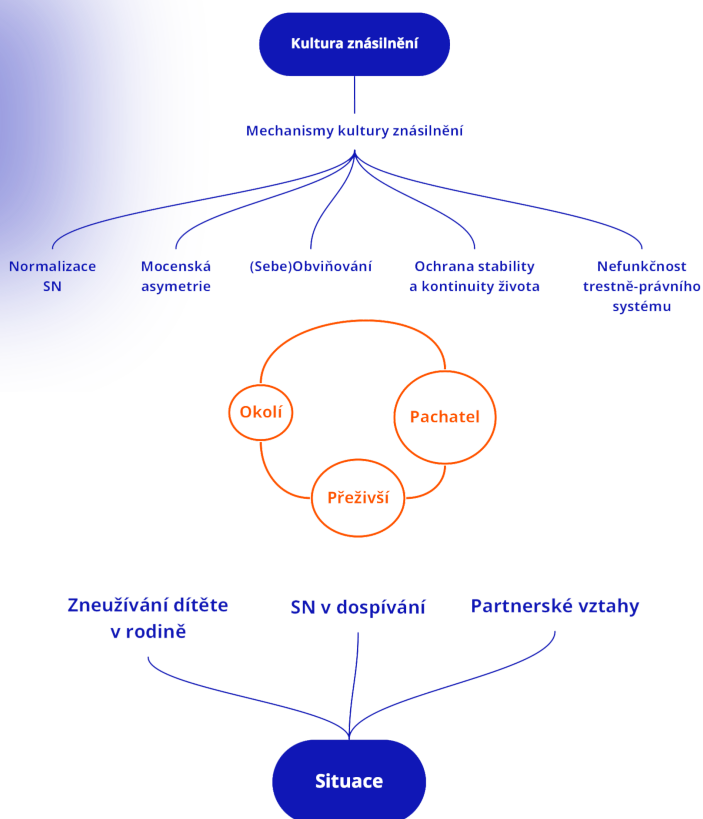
Kultura znásilnění

Mechanismy kultury znásilnění

Normalizace SN

Mocenská asymetrie

(Sebe)Obviňování

Ochrana stability a kontinuity života

Nefunkčnost trestně-právního systému

Okolí

Pachatel

Přeživší

Zneužívání dítěte v rodině

SN v dospívání

Partnerské vztahy

Situace